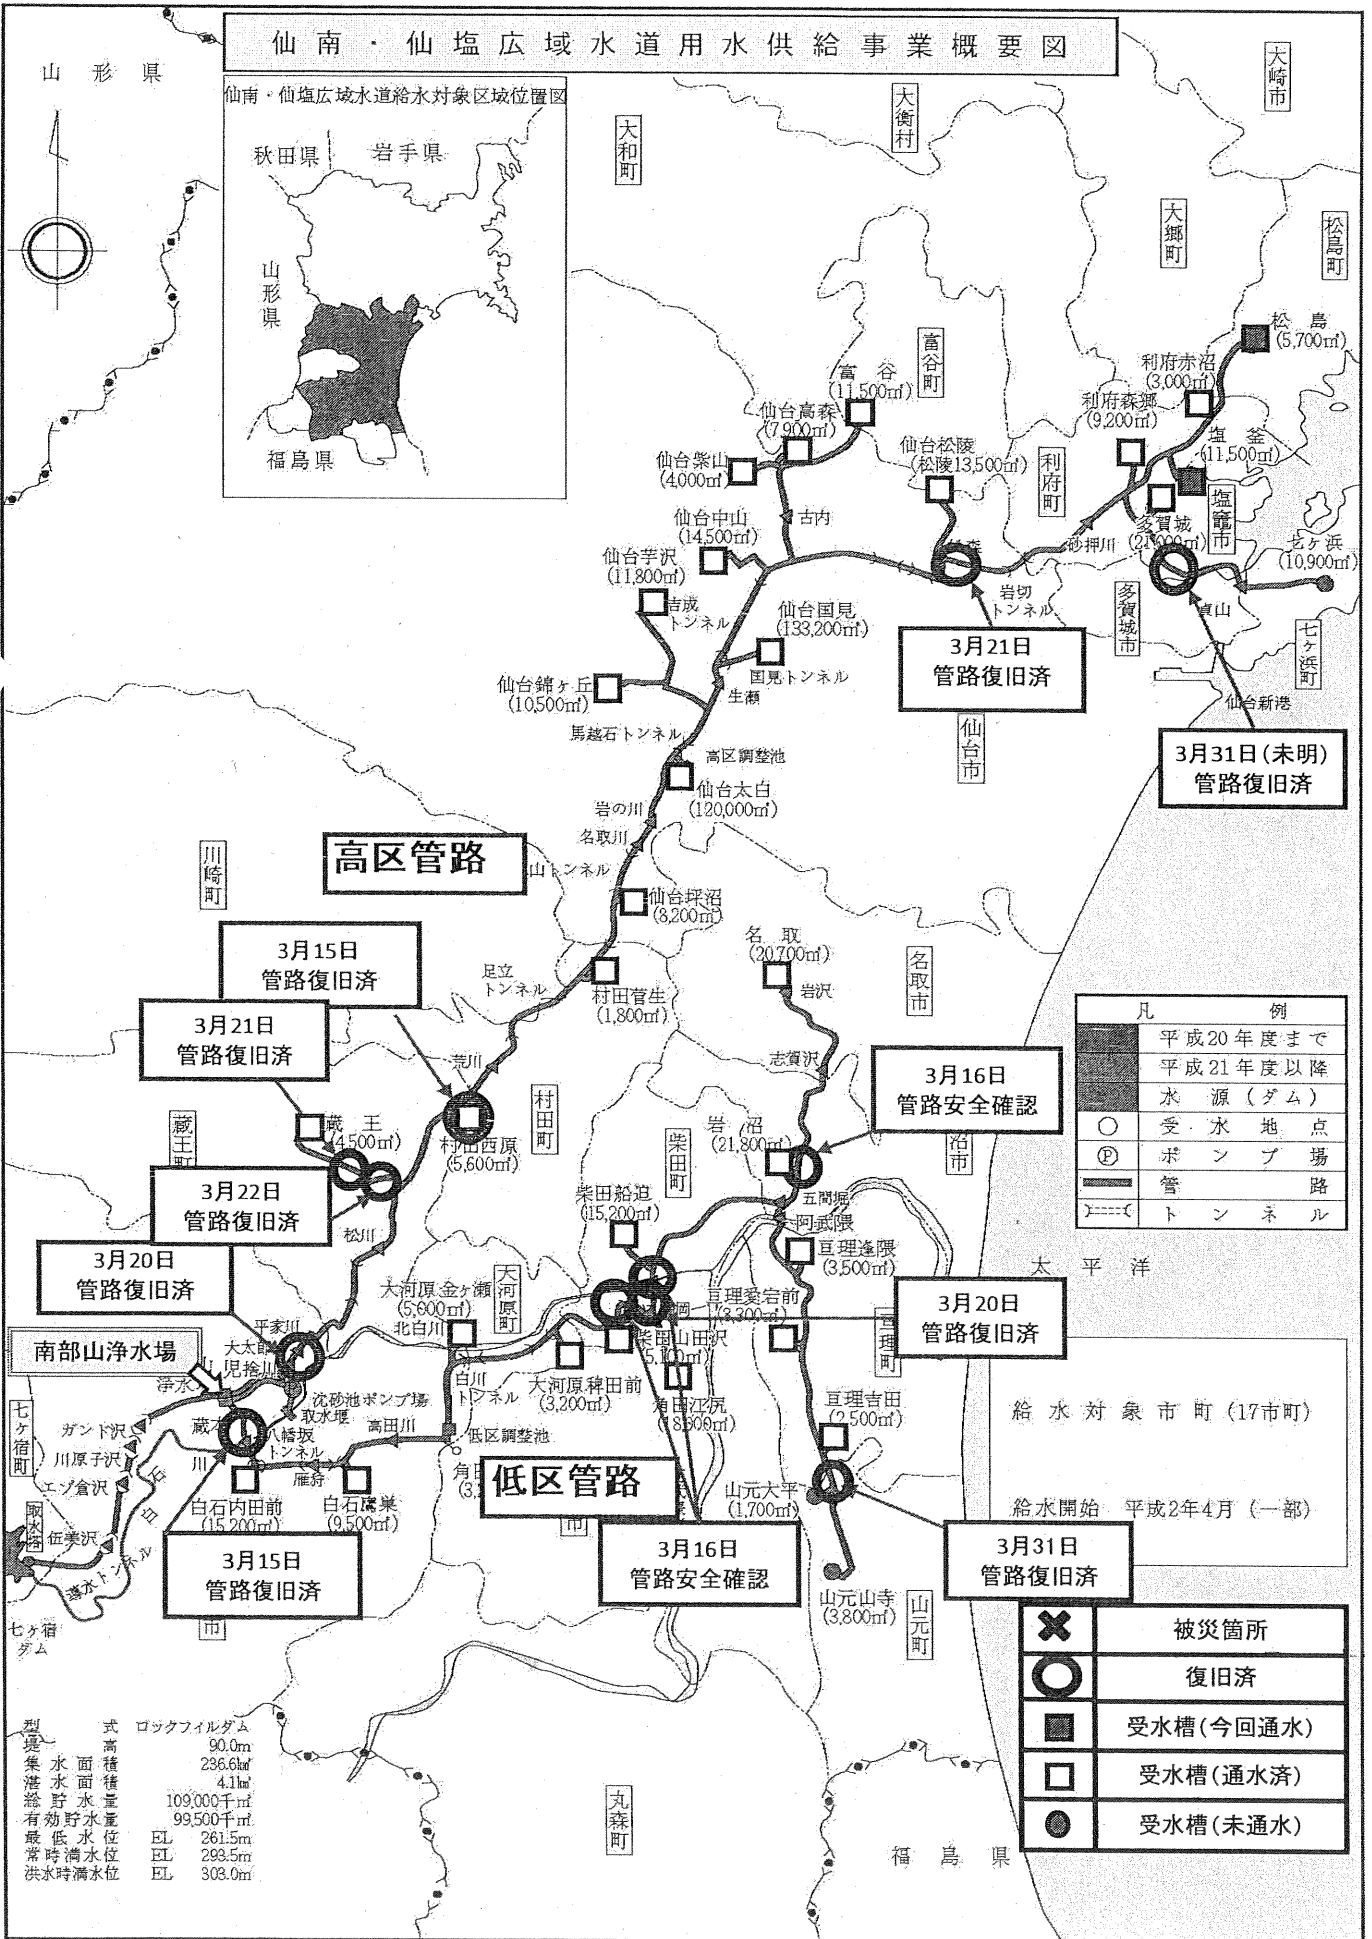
仙南・仙塩広域水道用水供給事業概要図

山形県

仙南・仙塩広域水道給水対象区域位置図
秋田県 岩手県
山形県
福島県

大和町
大衡村
大崎市
大郷町
松島町
富谷町
利府町
塩竈市
多賀城市
七ヶ浜町
仙台市
川崎町
名取市
村田町
柴田町
蔵王町
大河原町
岩沼市
亘理町
山元町
七ヶ宿町
丸森町
白石市

松島 (5,700㎥)
利府赤沼 (3,000㎥)
利府森郷 (9,200㎥)
塩釜 (11,500㎥)
多賀城 (21,000㎥)
七ヶ浜 (10,900㎥)
砂押川
真山
仙台新港
富谷 (11,500㎥)
仙台高森 (7,900㎥)
仙台紫山 (4,000㎥)
仙台松陵 (松陵13,500㎥)
古内
仙台中山 (14,500㎥)
仙台芋沢 (11,800㎥)
吉成トンネル
仙台国見 (133,200㎥)
国見トンネル
生瀬
岩切トンネル
仙台錦ヶ丘 (10,500㎥)
馬越石トンネル
高区調整池
仙台太白 (120,000㎥)
岩の川
名取川
山トンネル
仙台坪沼 (8,200㎥)
足立トンネル
村田菅生 (1,800㎥)
名取 (20,700㎥)
岩沢
志賀沢
荒川
村田西原 (5,600㎥)
蔵王 (4,500㎥)
松川
岩沼 (21,800㎥)
五間堀
阿武隈
亘理逢隈 (3,500㎥)
柴田船迫 (15,200㎥)
大河原金ヶ瀬 (5,600㎥)
北白川
白川トンネル
亘理愛宕前 (3,300㎥)
柴田山田沢 (5,100㎥)
大河原稗田前 (3,200㎥)
角田江尻 (18,800㎥)
亘理吉田 (2,500㎥)
山元大平 (1,700㎥)
山元山寺 (3,800㎥)
平家川
大太郎
児捨川
浄水
沈砂池ポンプ場
取水堰
蔵本
八幡坂トンネル
高田川
低区調整池
角田
雁狩
白石内田前 (15,200㎥)
白石鷹巣 (9,500㎥)
白石川
ガンド沢
川原子沢
エゾ倉沢
伍楽沢
取水塔
導水トンネル
七ヶ宿ダム

高区管路
低区管路
南部山浄水場

3月21日 管路復旧済
3月31日(未明) 管路復旧済
3月15日 管路復旧済
3月21日 管路復旧済
3月16日 管路安全確認
3月22日 管路復旧済
3月20日 管路復旧済
3月20日 管路復旧済
3月15日 管路復旧済
3月16日 管路安全確認
3月31日 管路復旧済

| 凡 | 例 |
|---|---|
| | 平成20年度まで |
| | 平成21年度以降 |
| | 水源(ダム) |
| ○ | 受水地点 |
| Ⓟ | ポンプ場 |
| | 管路 |
| | トンネル |

太平洋

給水対象市町(17市町)
給水開始 平成2年4月(一部)

| | |
|---|---|
| ✖ | 被災箇所 |
| ○ | 復旧済 |
| ■ | 受水槽(今回通水) |
| □ | 受水槽(通水済) |
| ● | 受水槽(未通水) |

型式 ロックフィルダム
堤高 90.0m
集水面積 236.6㎢
湛水面積 4.1㎢
総貯水量 109,000千㎥
有効貯水量 99,500千㎥
最低水位 EL 261.5m
常時満水位 EL 293.5m
洪水時満水位 EL 303.0m

福島県